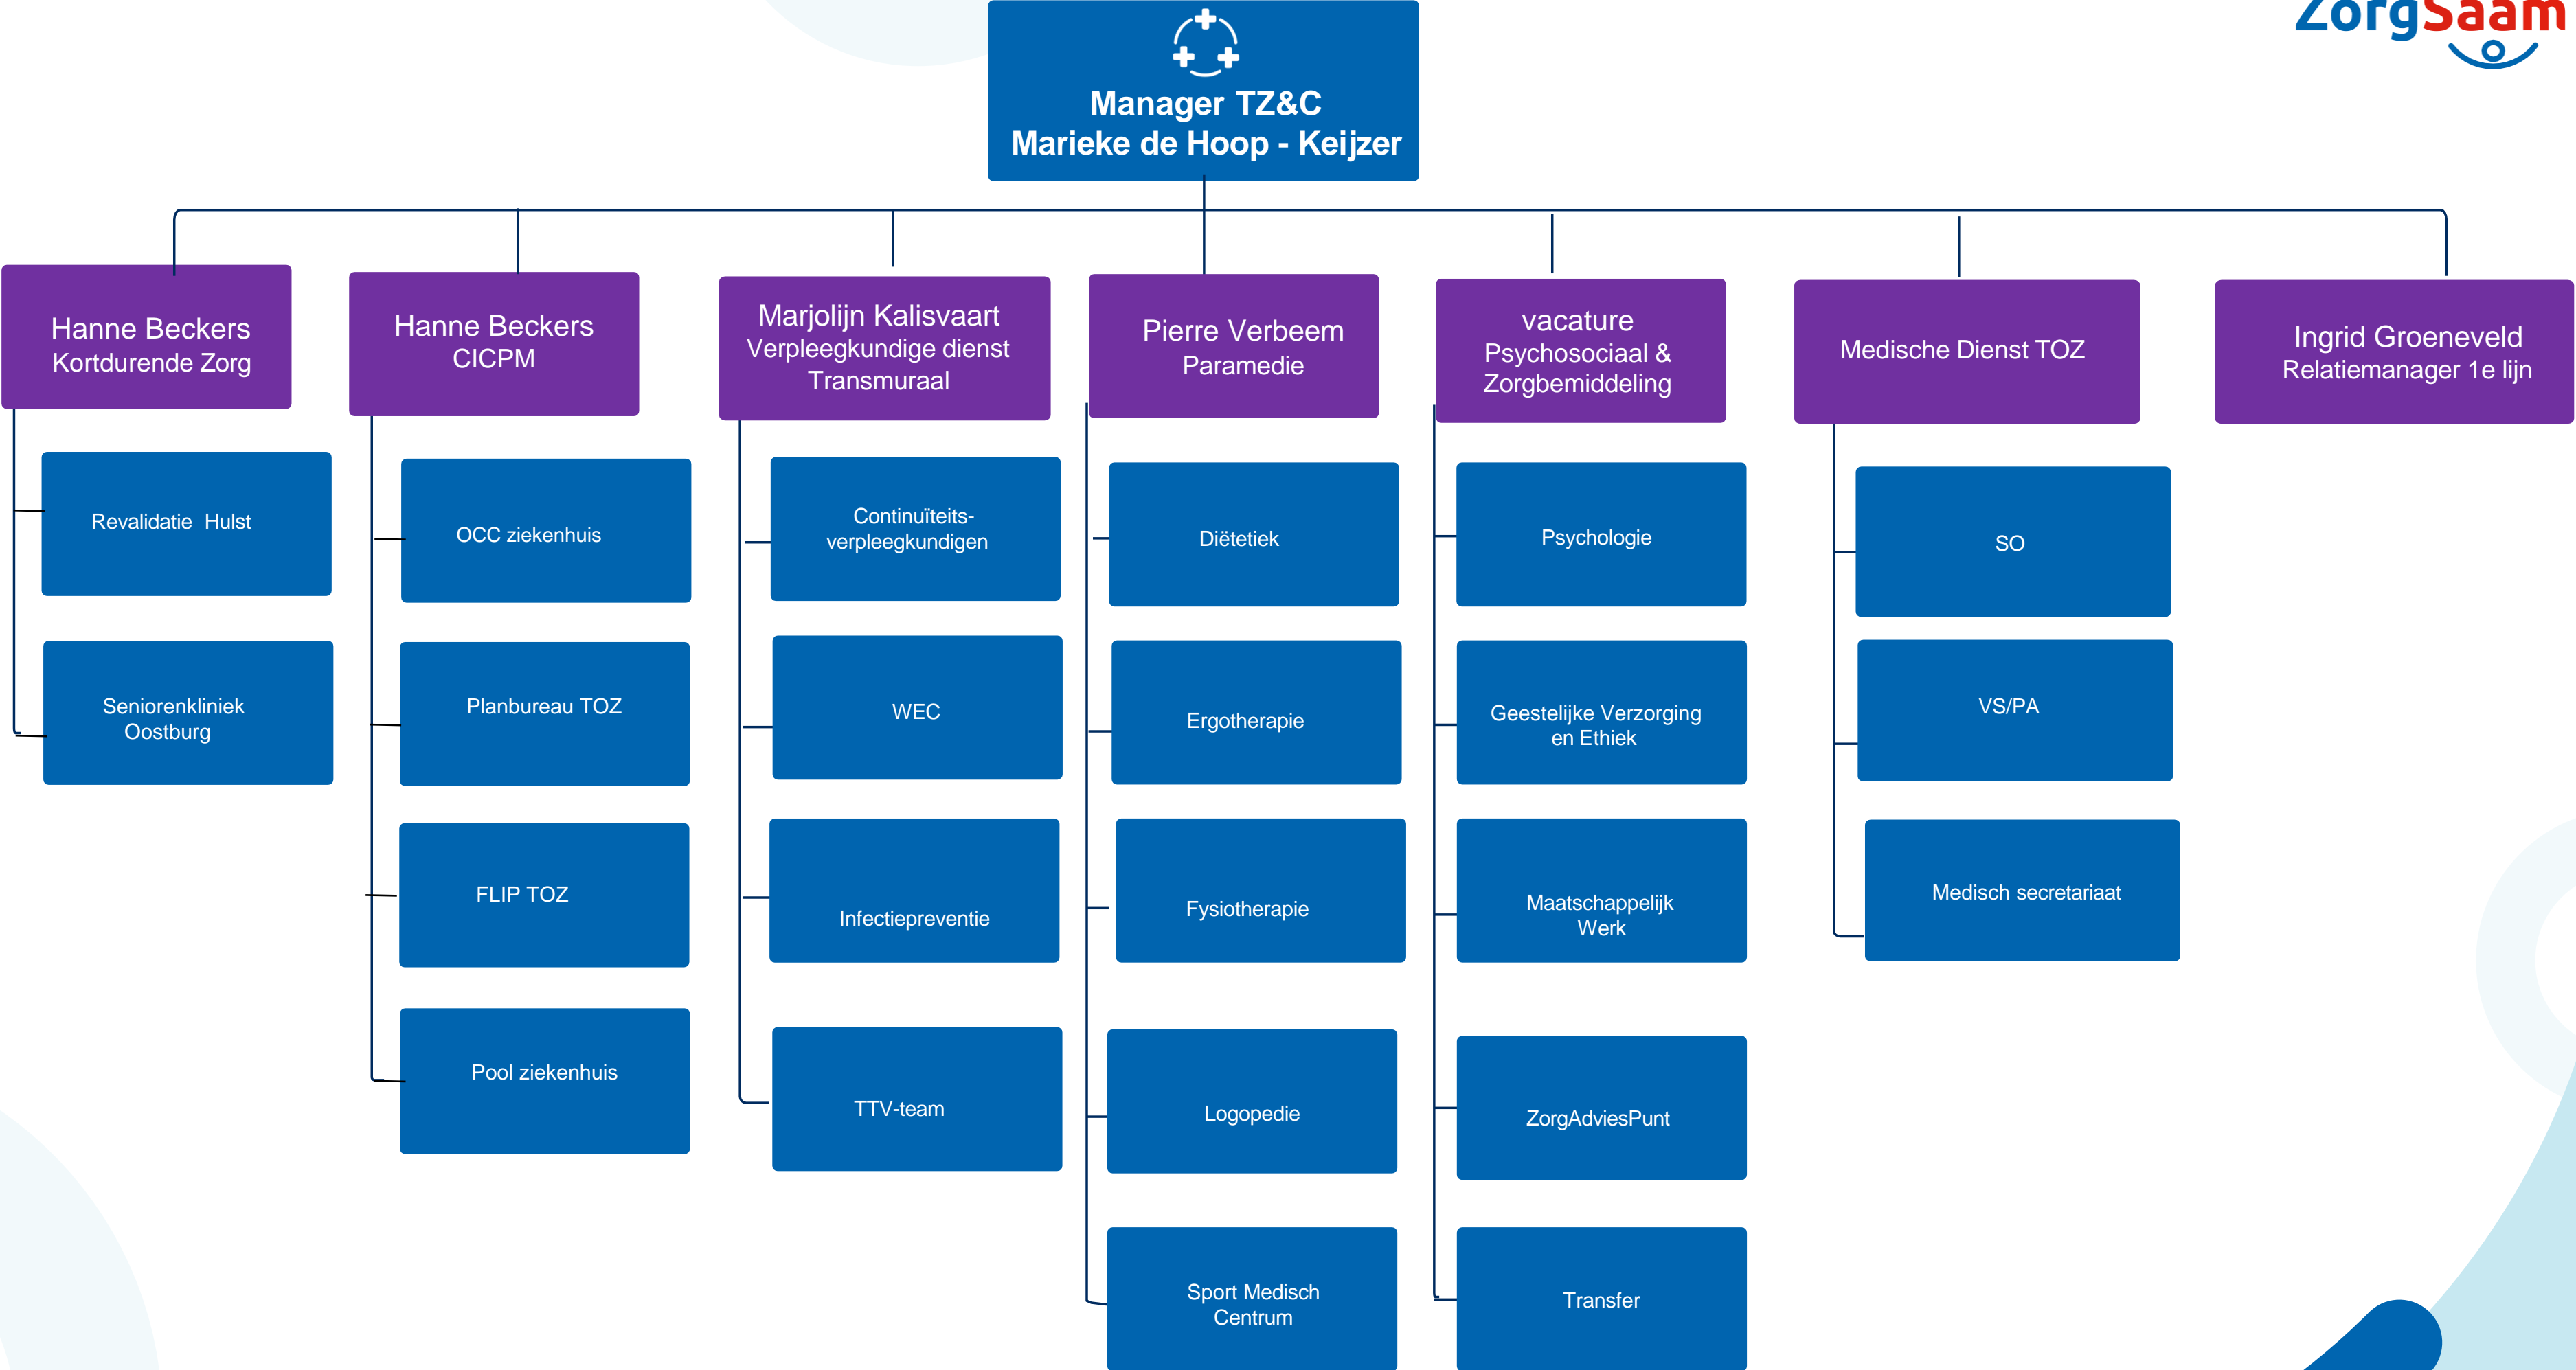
ZorgSaam

Manager TZ&C
Marieke de Hoop - Keijzer

Hanne Beckers
Kortdurende Zorg

Revalidatie Hulst

Seniorenkliniek Oostburg

Hanne Beckers
CICPM

OCC ziekenhuis

Planbureau TOZ

FLIP TOZ

Pool ziekenhuis

Marjolijn Kalisvaart
Verpleegkundige dienst
Transmuraal

Continuïteits-verpleegkundigen

WEC

Infectiepreventie

TTV-team

Pierre Verbeem
Paramedie

Diëtetiek

Ergotherapie

Fysiotherapie

Logopedie

Sport Medisch Centrum

vacature
Psychosociaal & Zorgbemiddeling

Psychologie

Geestelijke Verzorging en Ethiek

Maatschappelijk Werk

ZorgAdviesPunt

Transfer

Medische Dienst TOZ

SO

VS/PA

Medisch secretariaat

Ingrid Groeneveld
Relatiemanager 1e lijn